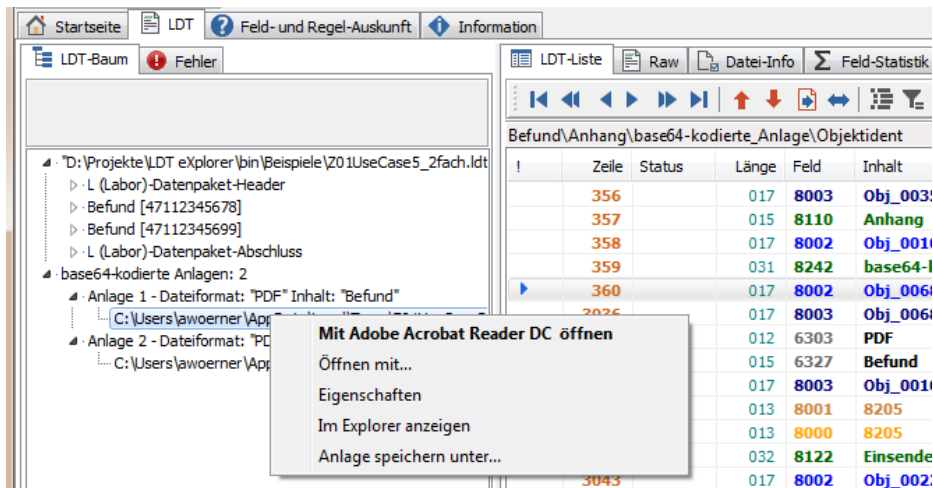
Startseite | LDT | Feld- und Regel-Auskunft | Information

LDT-Baum | Fehler

"D:\Projekte\LDT eXplorer\bin\Beispiele\Z01UseCase5_2fach.ldt
L (Labor)-Datenpaket-Header
Befund [47112345678]
Befund [47112345699]
L (Labor)-Datenpaket-Abschluss
base64-kodierte Anlagen: 2
Anlage 1 - Dateiformat: "PDF" Inhalt: "Befund"
C:\Users\awoerner\App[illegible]
Anlage 2 - Dateiformat: "PD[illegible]
C:\Users\awoerner\App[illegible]

Mit Adobe Acrobat Reader DC öffnen
Öffnen mit...
Eigenschaften
Im Explorer anzeigen
Anlage speichern unter...

LDT-Liste | Raw | Datei-Info | Feld-Statistik

Befund\Anhang\base64-kodierte_Anlage\Objektident

| ! | Zeile | Status | Länge | Feld | Inhalt |
|---|---|---|---|---|---|
| | 356 | | 017 | 8003 | Obj_003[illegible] |
| | 357 | | 015 | 8110 | Anhang |
| | 358 | | 017 | 8002 | Obj_001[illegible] |
| | 359 | | 031 | 8242 | base64-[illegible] |
| | 360 | | 017 | 8002 | Obj_006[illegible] |
| | 3036 | | 017 | 8003 | Obj_006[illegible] |
| | | | 012 | 6303 | PDF |
| | | | 015 | 6327 | Befund |
| | | | 017 | 8003 | Obj_001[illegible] |
| | | | 013 | 8001 | 8205 |
| | | | 013 | 8000 | 8205 |
| | | | 032 | 8122 | Einsende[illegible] |
| | 3043 | | 017 | 8002 | Obj_002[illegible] |